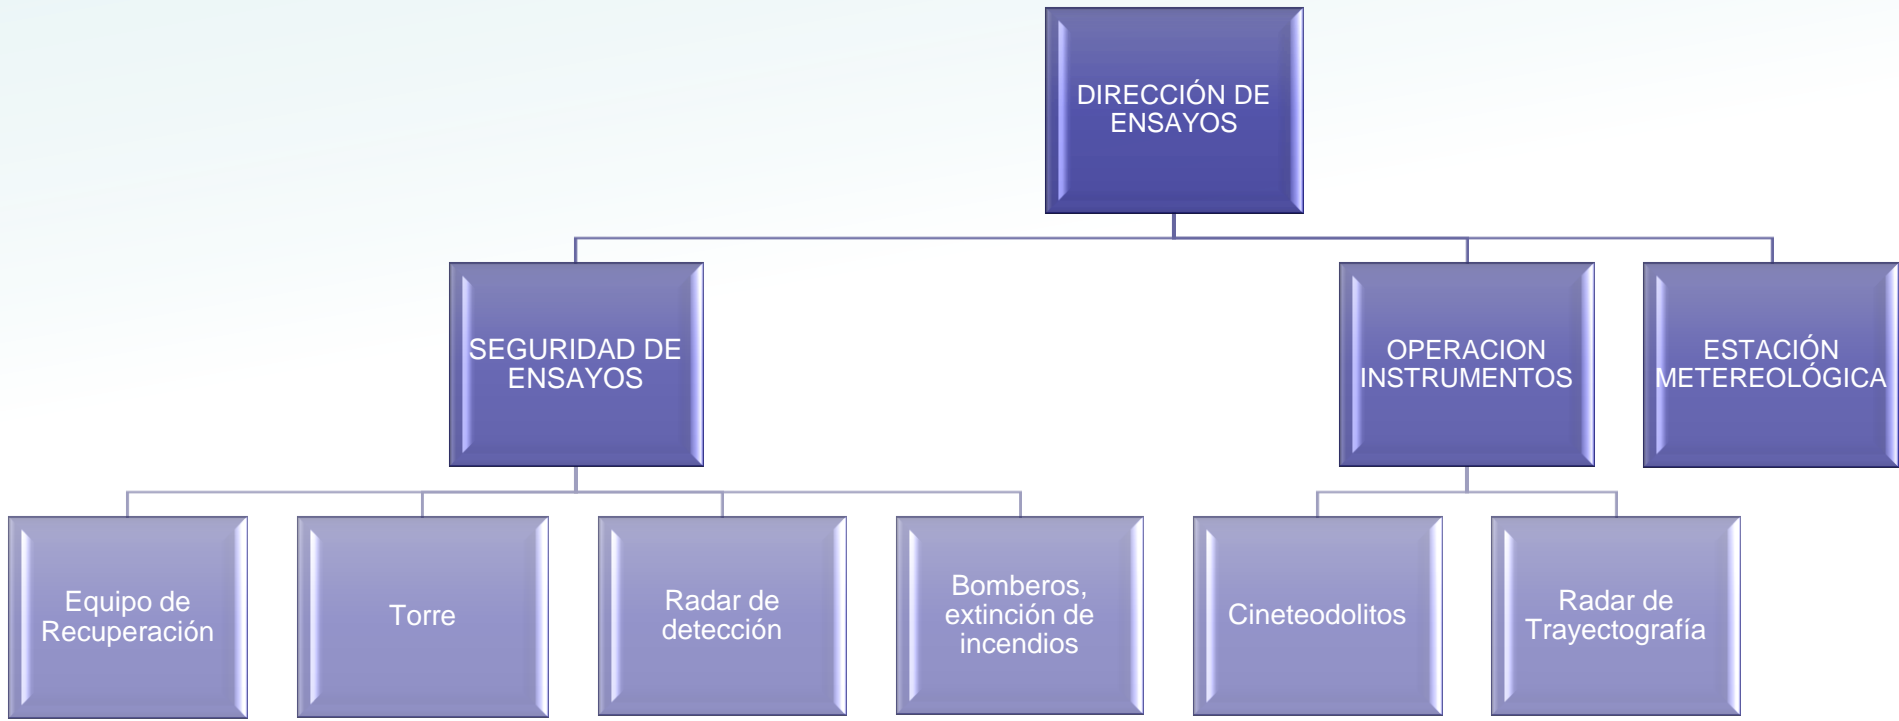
DIRECCIÓN DE ENSAYOS

SEGURIDAD DE ENSAYOS

OPERACION INSTRUMENTOS

ESTACIÓN METEREOLÓGICA

Equipo de Recuperación

Torre

Radar de detección

Bomberos, extinción de incendios

Cineteodolitos

Radar de Trayectografía